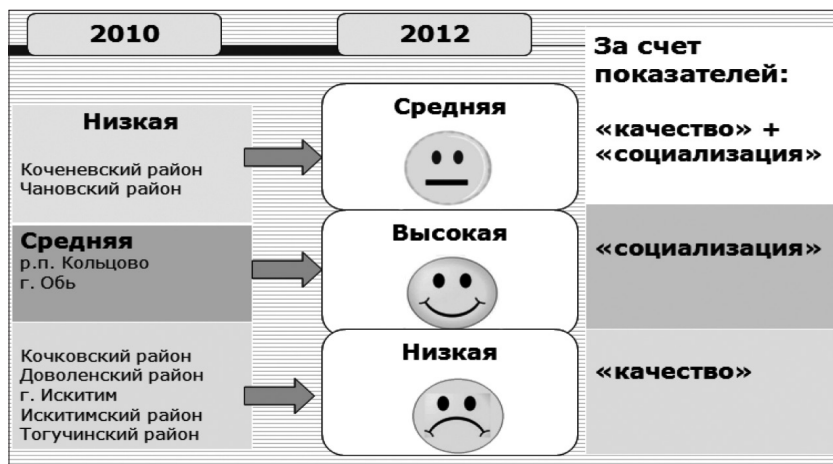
2010

2012

За счет показателей:

Низкая

Коченевский район
Чановский район

Средняя

«качество» + «социализация»

Средняя
р.п. Кольцово
г. Обь

Высокая

«социализация»

Кочковский район
Доволенский район
г. Искитим
Искитимский район
Тогучинский район

Низкая

«качество»